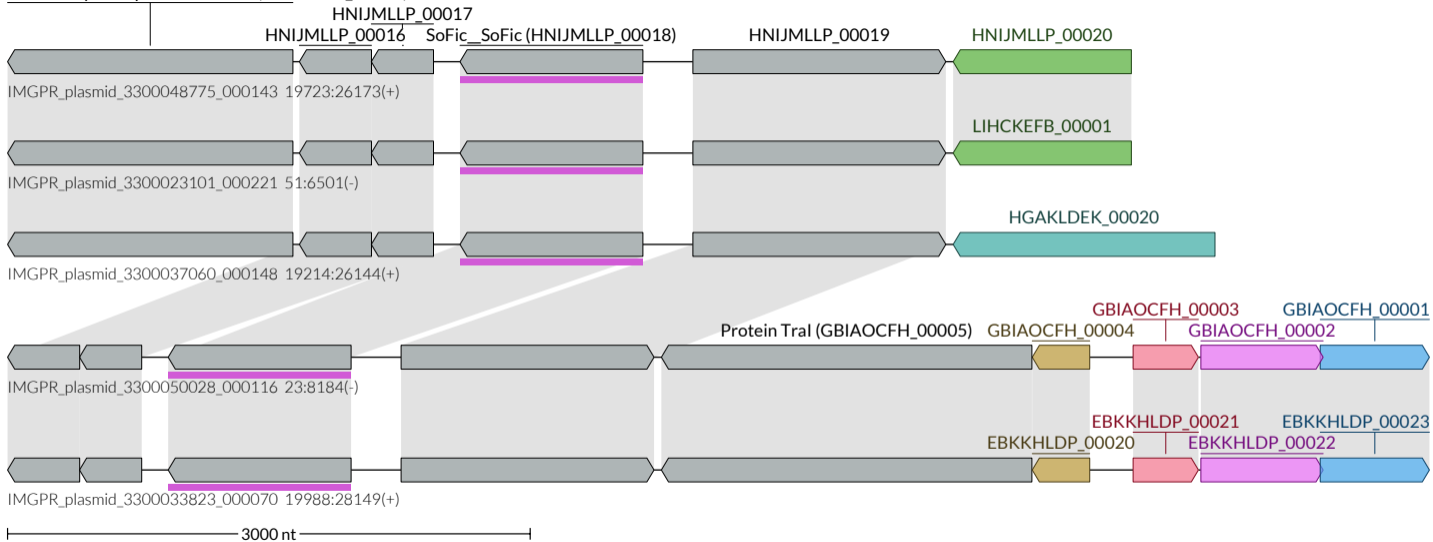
HNIJMLLP_00017
HNIJMLLP_00016
SoFic__SoFic (HNIJMLLP_00018)
HNIJMLLP_00019
HNIJMLLP_00020
IMGPR_plasmid_3300048775_000143 19723:26173(+)
LIHCKEFB_00001
IMGPR_plasmid_3300023101_000221 51:6501(-)
HGAKLDEK_00020
IMGPR_plasmid_3300037060_000148 19214:26144(+)
GBIAOCFH_00003
GBIAOCFH_00001
Protein TraI (GBIAOCFH_00005)
GBIAOCFH_00004
GBIAOCFH_00002
IMGPR_plasmid_3300050028_000116 23:8184(-)
EBKKHLDP_00021
EBKKHLDP_00023
EBKKHLDP_00020
EBKKHLDP_00022
IMGPR_plasmid_3300033823_000070 19988:28149(+)
3000 nt